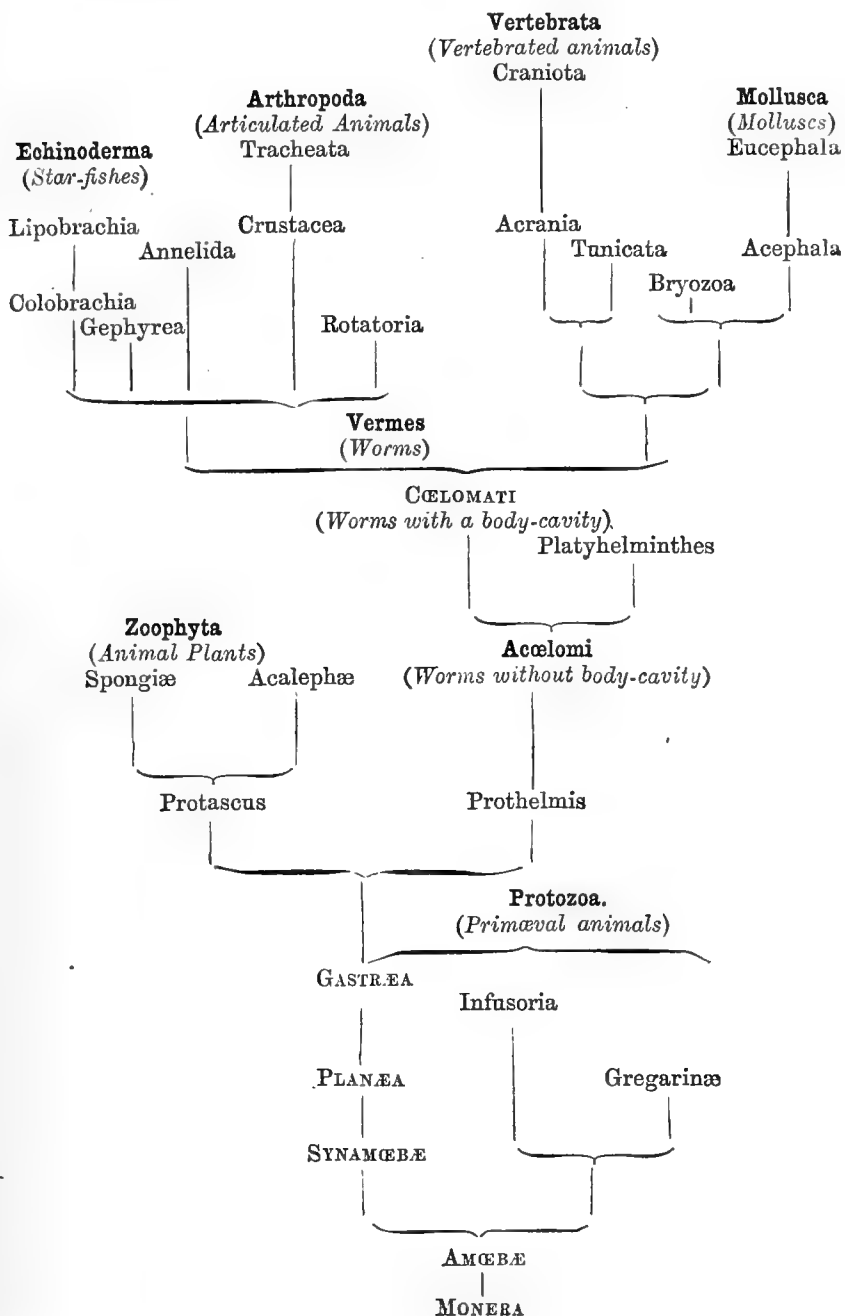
**Vertebrata**
(*Vertebrated animals*)
Craniota

**Arthropoda**
(*Articulated Animals*)
Tracheata

**Mollusca**
(*Molluscs*)
Eucephala

**Echinoderma**
(*Star-fishes*)

Lipobrachia

Crustacea

Acrania

Annelida

Tunicata

Acephala

Bryozoa

Colobrachia

Gephyrea

Rotatoria

**Vermes**
(*Worms*)

CŒLOMATI
(*Worms with a body-cavity*)

Platyhelminthes

**Zoophyta**
(*Animal Plants*)

Spongiæ

Acalephæ

**Acœlomi**
(*Worms without body-cavity*)

Protascus

Prothelmis

**Protozoa.**
(*Primæval animals*)

GASTRÆA

Infusoria

PLANÆA

Gregarinæ

SYNAMŒBÆ

AMŒBÆ

MONERA